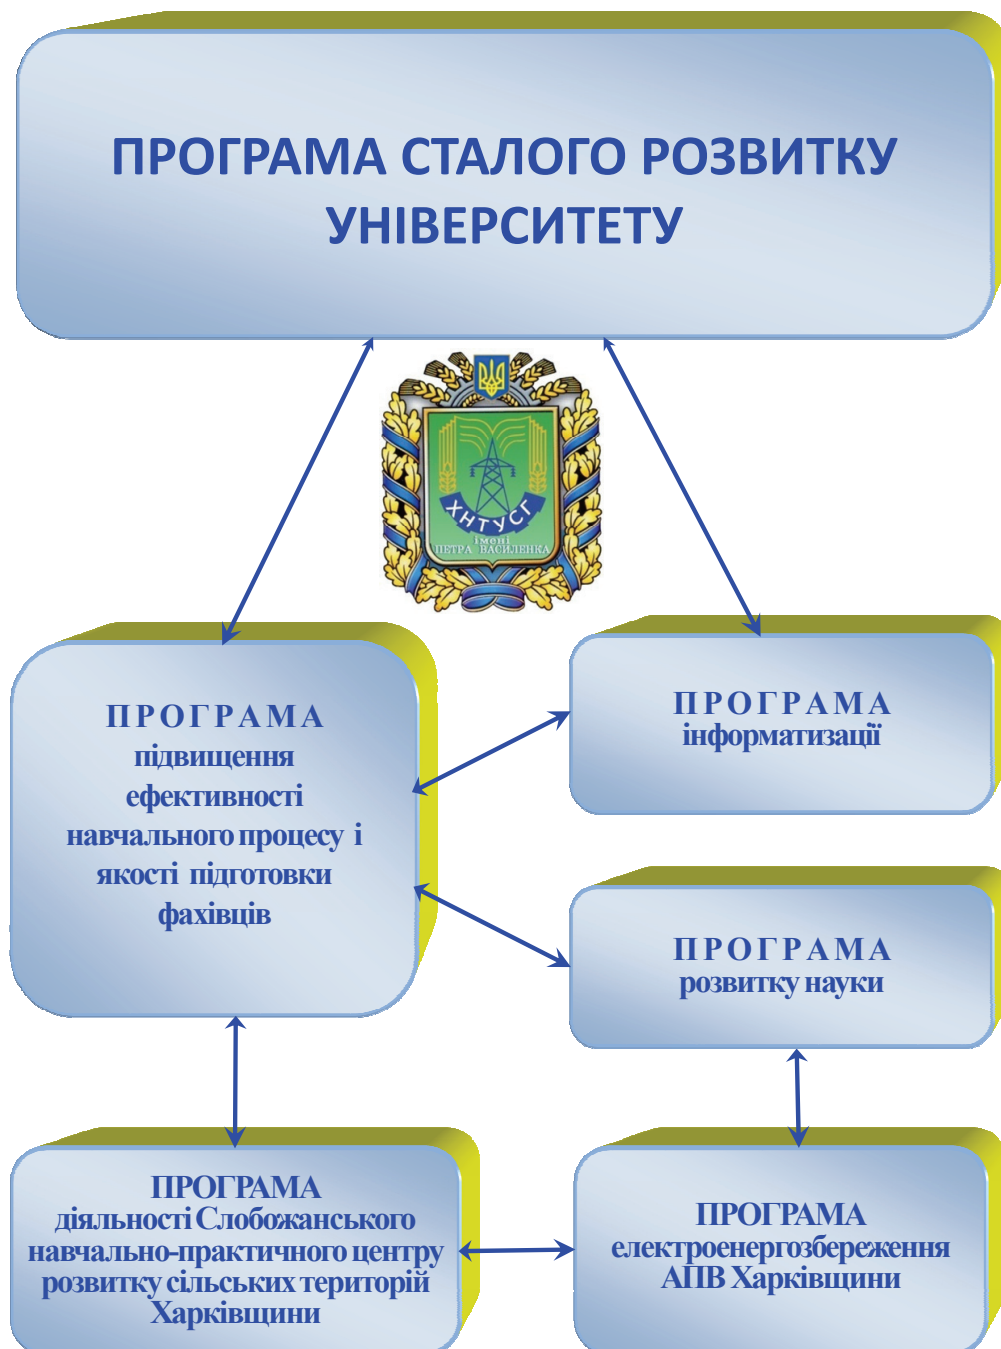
ПРОГРАМА СТАЛОГО РОЗВИТКУ УНІВЕРСИТЕТУ

ХНТУСГ
імені
ПЕТРА ВАСИЛЕНКА

ПРОГРАМА
підвищення ефективності навчального процесу і якості підготовки фахівців

ПРОГРАМА
інформатизації

ПРОГРАМА
розвитку науки

ПРОГРАМА
діяльності Слобожанського навчально-практичного центру розвитку сільських територій Харківщини

ПРОГРАМА
електроенергозбереження АПВ Харківщини